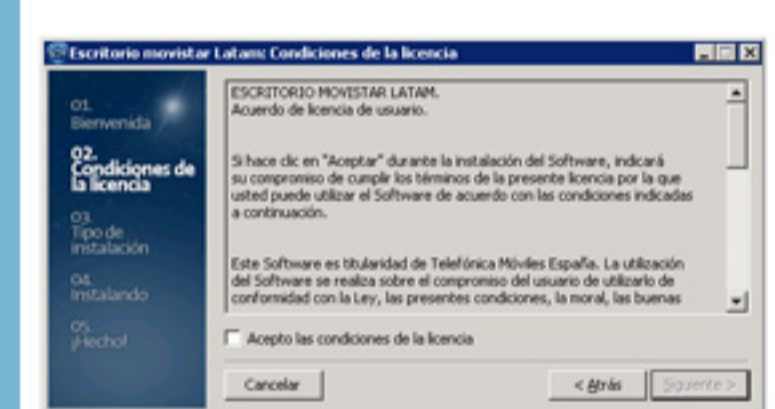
Escritorio movistar Latam: Condiciones de la licencia

01.
Bienvenida

02.
Condiciones de la licencia

03.
Tipo de instalación

04.
Instalando

05.
¡Hecho!

ESCRITORIO MOVISTAR LATAM.
Acuerdo de licencia de usuario.

Si hace clic en "Aceptar" durante la instalación del Software, indicará su compromiso de cumplir los términos de la presente licencia por la que usted puede utilizar el Software de acuerdo con las condiciones indicadas a continuación.

Este Software es titularidad de Telefónica Móviles España. La utilización del Software se realiza sobre el compromiso del usuario de utilizarlo de conformidad con la Ley, las presentes condiciones, la moral, las buenas

Acepto las condiciones de la licencia

Cancelar

< Atrás

Siguiente >